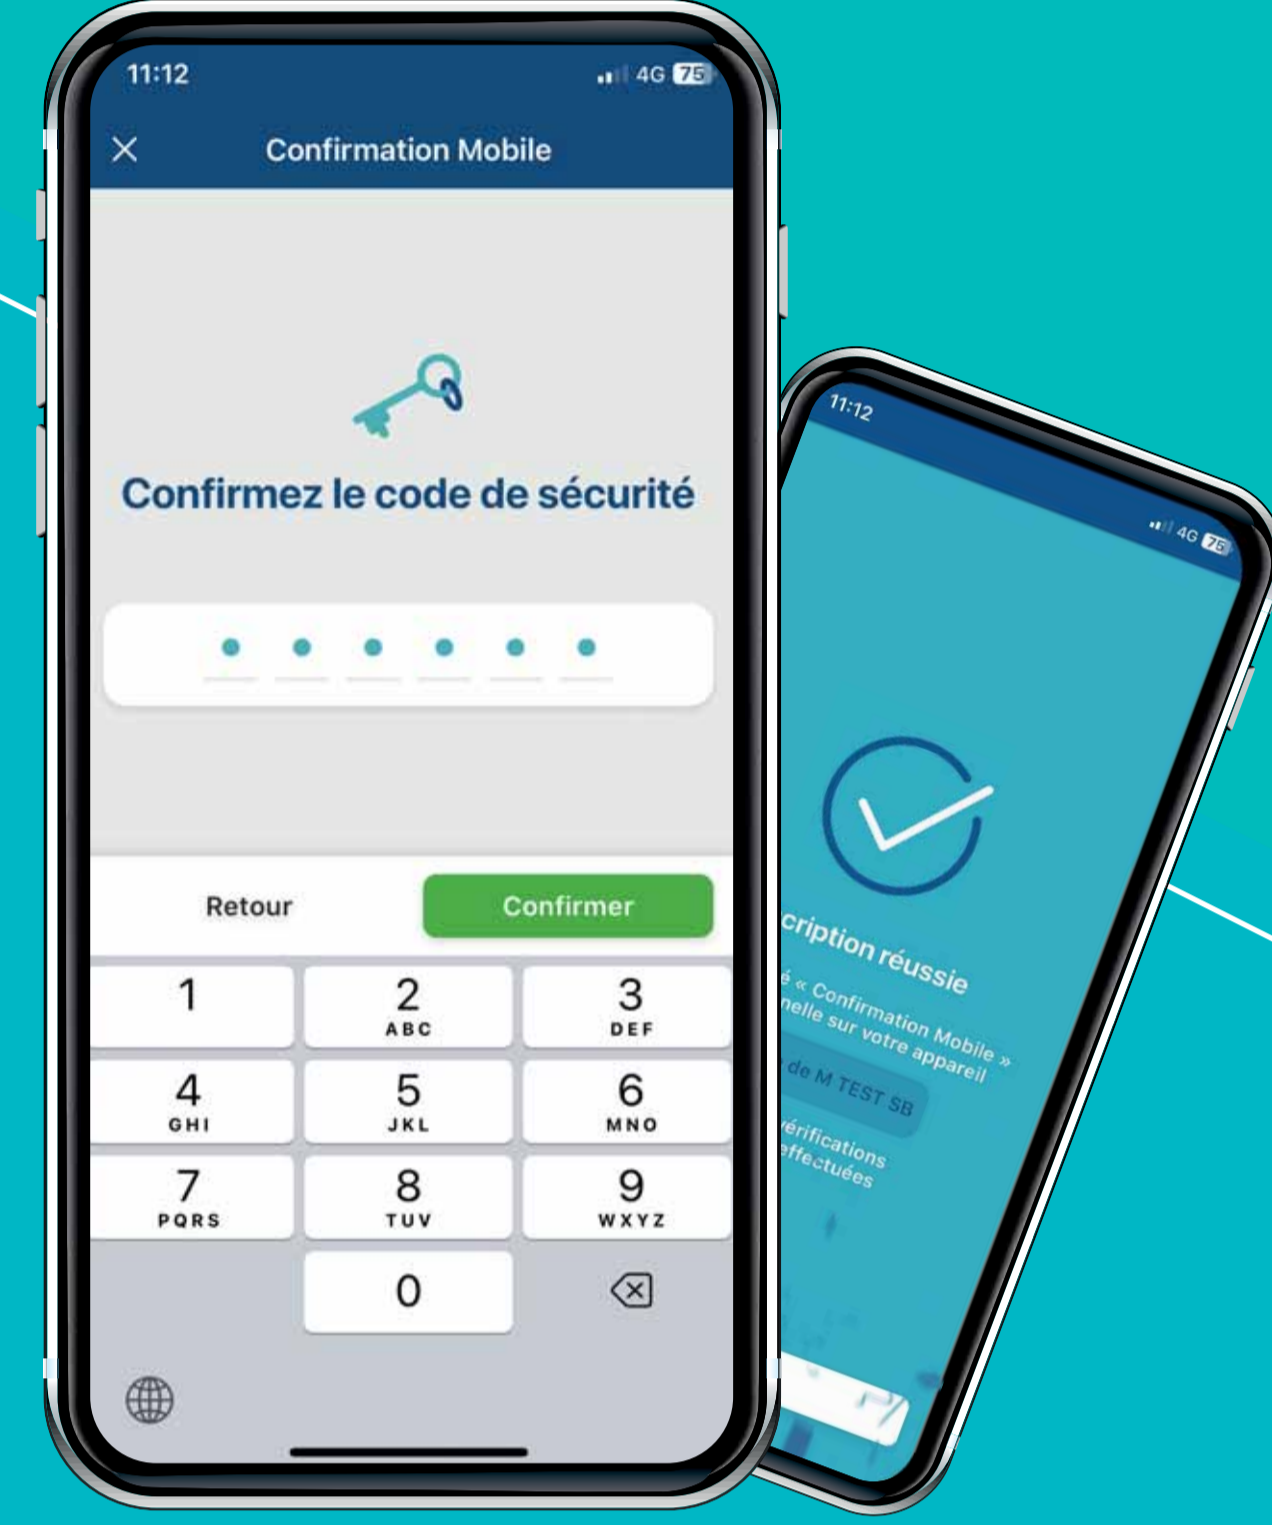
11:12

4G 75

Confirmation Mobile

Confirmez le code de sécurité

Retour

Confirmer

1

2
ABC

3
DEF

4
GHI

5
JKL

6
MNO

7
PQRS

8
TUV

9
WXYZ

0

11:12

4G 75

cription réussie

é « Confirmation Mobile » nelle sur votre appareil

de M TEST SB

érifications effectuées